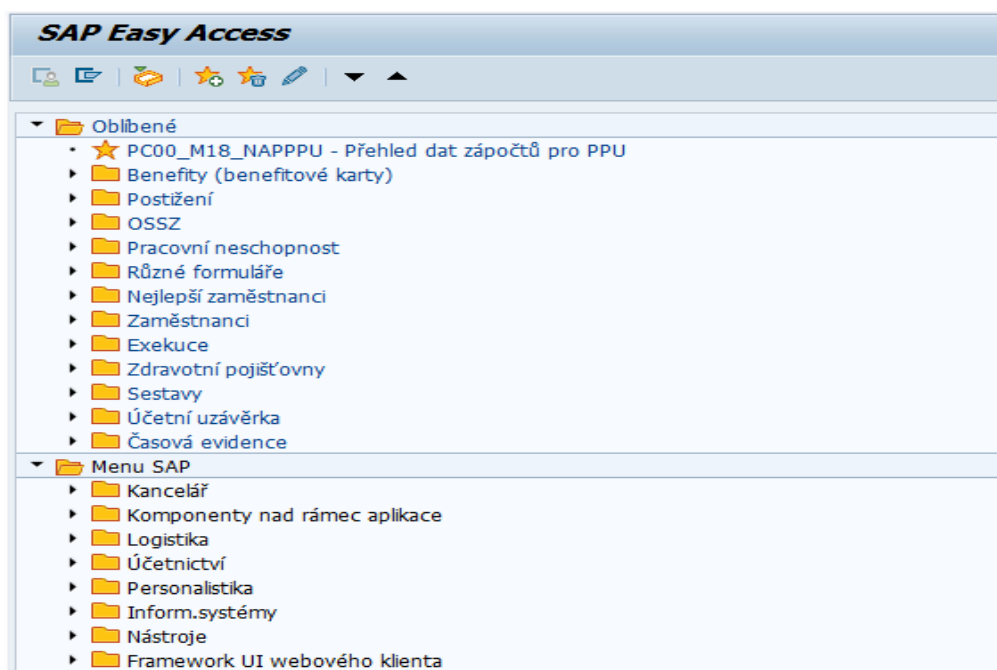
SAP Easy Access

Oblíbené
PC00_M18_NAPPPU - Přehled dat zápočtů pro PPU
Benefity (benefitové karty)
Postižení
OSSZ
Pracovní neschopnost
Různé formuláře
Nejlepší zaměstnanci
Zaměstnanci
Exekuce
Zdravotní pojišťovny
Sestavy
Účetní uzávěrka
Časová evidence
Menu SAP
Kancelář
Komponenty nad rámec aplikace
Logistika
Účetnictví
Personalistika
Inform.systémy
Nástroje
Framework UI webového klienta